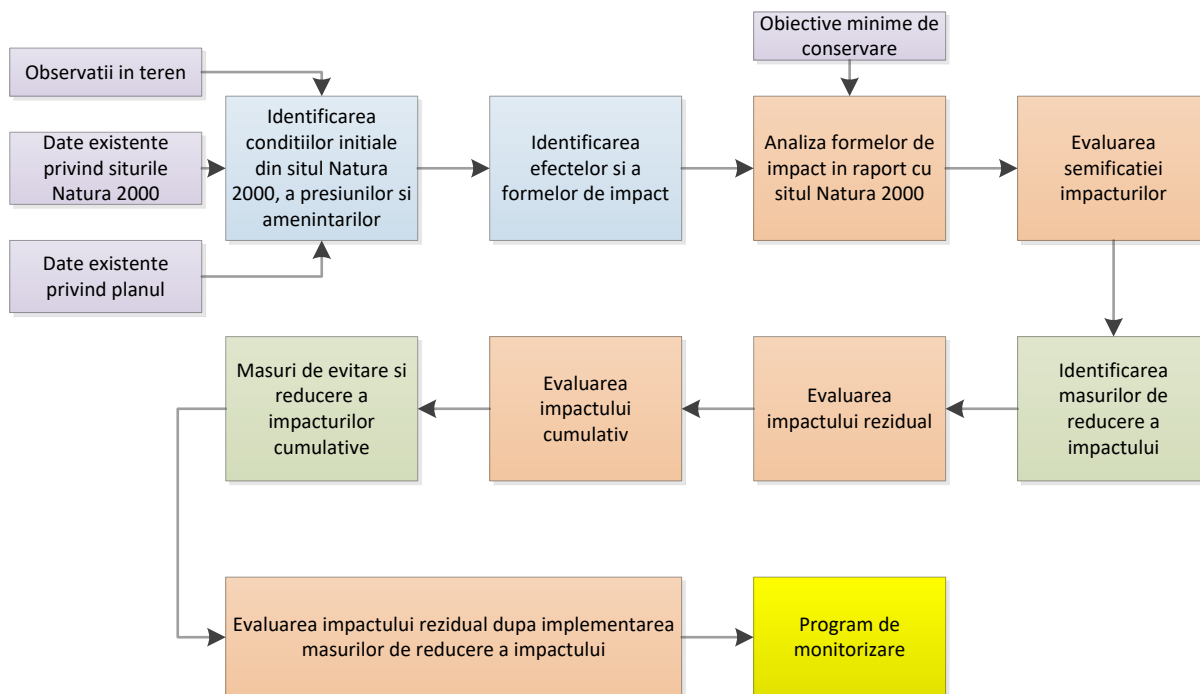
Observatii in teren

Date existente privind siturile Natura 2000

Date existente privind planul

Identificarea conditiilor initiale din situl Natura 2000, a presiunilor si amenintarilor

Identificarea efectelor si a formelor de impact

Obiective minime de conservare

Analiza formelor de impact in raport cu situl Natura 2000

Evaluarea semificatiei impacturilor

Identificarea masurilor de reducere a impactului

Evaluarea impactului rezidual

Evaluarea impactului cumulativ

Masuri de evitare si reducere a impacturilor cumulative

Evaluarea impactului rezidual dupa implementarea masurilor de reducere a impactului

Program de monitorizare